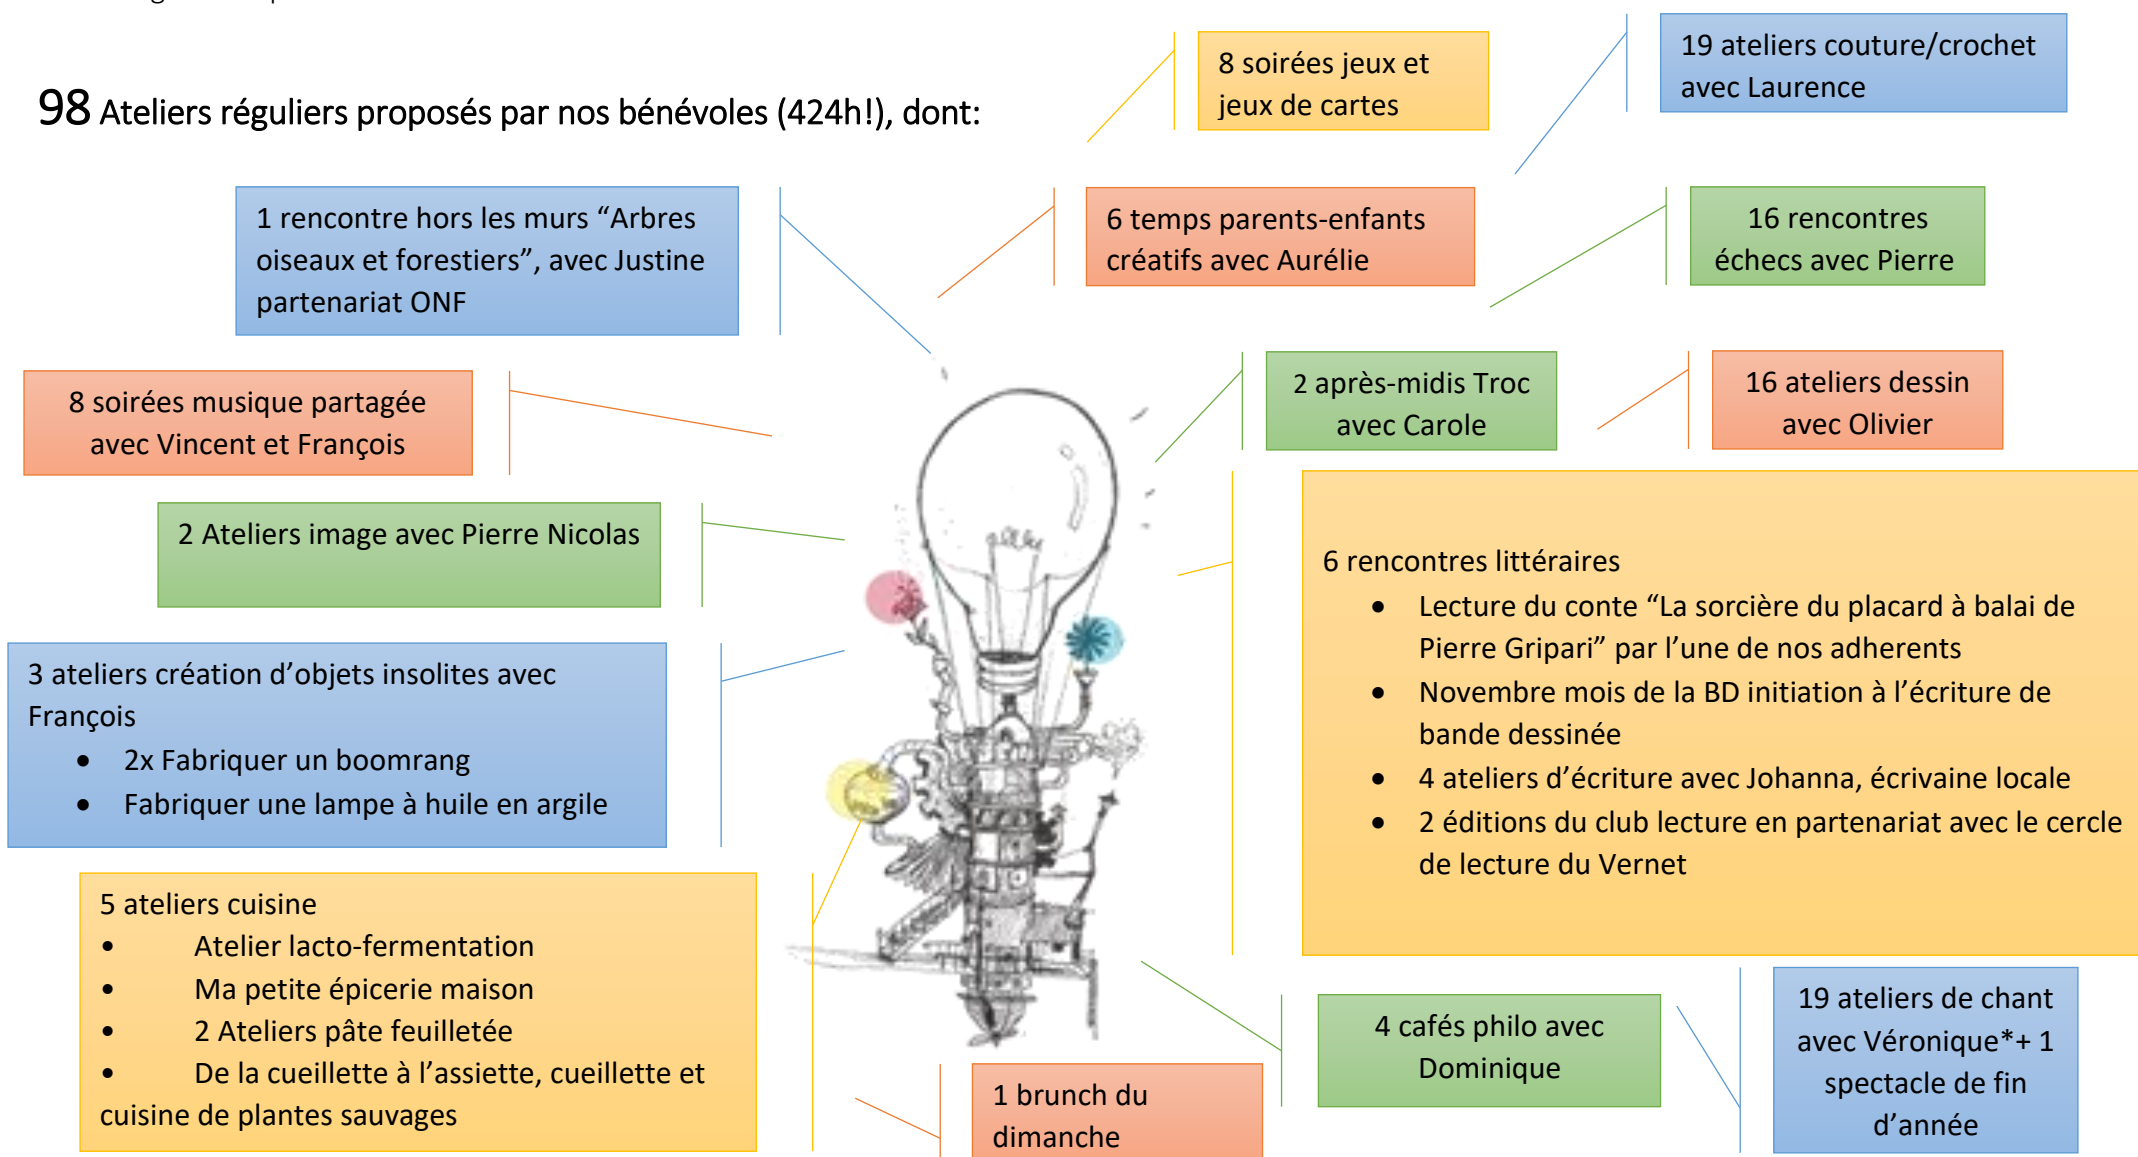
98 Ateliers réguliers proposés par nos bénévoles (424h!), dont:

8 soirées jeux et jeux de cartes

19 ateliers couture/crochet avec Laurence

1 rencontre hors les murs “Arbres oiseaux et forestiers”, avec Justine partenariat ONF

6 temps parents-enfants créatifs avec Aurélie

16 rencontres échecs avec Pierre

8 soirées musique partagée avec Vincent et François

2 après-midis Troc avec Carole

16 ateliers dessin avec Olivier

2 Ateliers image avec Pierre Nicolas

6 rencontres littéraires
- Lecture du conte “La sorcière du placard à balai de Pierre Gripari” par l’une de nos adherents
- Novembre mois de la BD initiation à l’écriture de bande dessinée
- 4 ateliers d’écriture avec Johanna, écrivaine locale
- 2 éditions du club lecture en partenariat avec le cercle de lecture du Vernet

3 ateliers création d’objets insolites avec François
- 2x Fabriquer un boomrang
- Fabriquer une lampe à huile en argile

5 ateliers cuisine
- Atelier lacto-fermentation
- Ma petite épicerie maison
- 2 Ateliers pâte feuilletée
- De la cueillette à l’assiette, cueillette et cuisine de plantes sauvages

1 brunch du dimanche

4 cafés philo avec Dominique

19 ateliers de chant avec Véronique*+ 1 spectacle de fin d’année